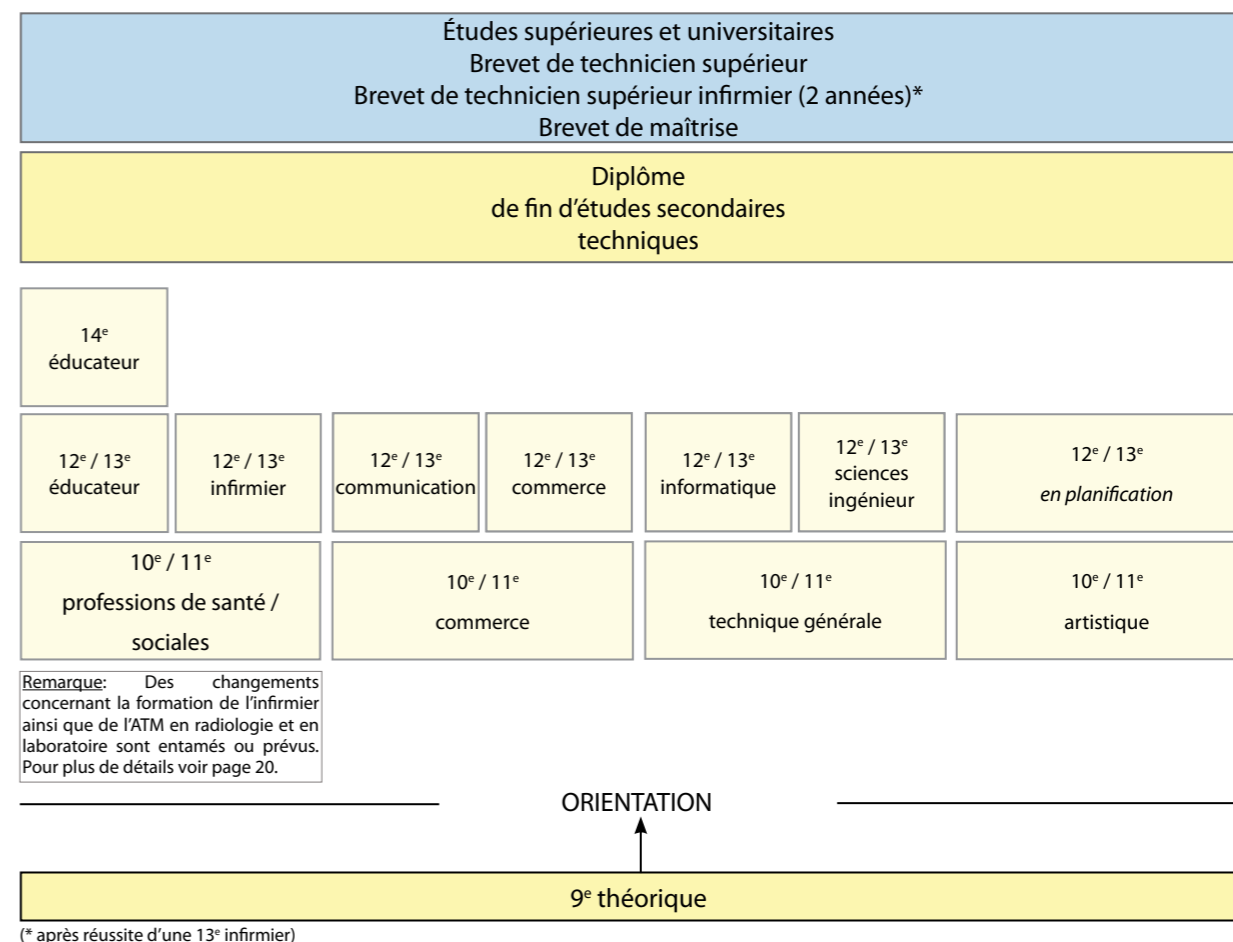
Études supérieures et universitaires
Brevet de technicien supérieur
Brevet de technicien supérieur infirmier (2 années)*
Brevet de maîtrise

Diplôme
de fin d'études secondaires
techniques

14$^{e}$
éducateur

12$^{e}$ / 13$^{e}$
éducateur

12$^{e}$ / 13$^{e}$
infirmier

12$^{e}$ / 13$^{e}$
communication

12$^{e}$ / 13$^{e}$
commerce

12$^{e}$ / 13$^{e}$
informatique

12$^{e}$ / 13$^{e}$
sciences
ingénieur

12$^{e}$ / 13$^{e}$
*en planification*

10$^{e}$ / 11$^{e}$
professions de santé / sociales

10$^{e}$ / 11$^{e}$
commerce

10$^{e}$ / 11$^{e}$
technique générale

10$^{e}$ / 11$^{e}$
artistique

Remarque: Des changements concernant la formation de l'infirmier ainsi que de l'ATM en radiologie et en laboratoire sont entamés ou prévus. Pour plus de détails voir page 20.

ORIENTATION

9$^{e}$ théorique

(* après réussite d'une 13$^{e}$ infirmier)